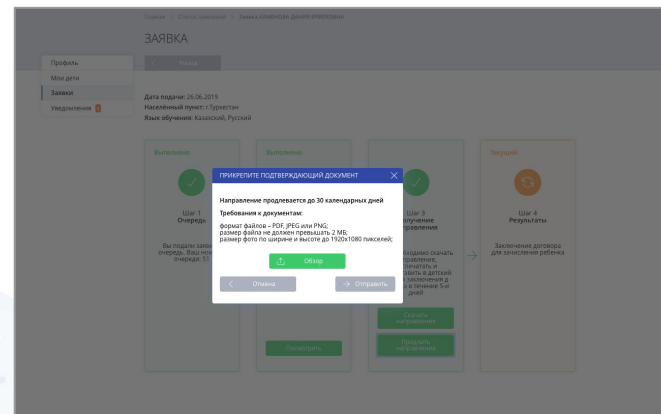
Главная > Список заявлений > Заявка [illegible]

ЗАЯВКА

Назад

Профиль
Мои дети
Заявки
Уведомления 1

Дата подачи: 26.06.2019
Населённый пункт: г.Туркестан
Язык обучения: Казахский, Русский

Выполнено

Шаг 1
Очередь

Вы подали заяв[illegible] очередь. Ваш ном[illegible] очереди: 51

Выполнено

Посмотреть

Шаг 3
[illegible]лучение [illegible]правления

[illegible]ходимо скачать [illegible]правление, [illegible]спечатать и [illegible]сать в детский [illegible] заключения д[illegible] в течение 5-и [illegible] дней

Скачать направление

Продлить направление

Текущий

Шаг 4
Результаты

Заключение договора для зачисления ребенка

ПРИКРЕПИТЕ ПОДТВЕРЖДАЮЩИЙ ДОКУМЕНТ

Направление продлевается до 30 календарных дней

Требования к документам:

формат файлов – PDF, JPEG или PNG;
размер файла не должен превышать 2 MB;
размер фото по ширине и высоте до 1920x1080 пикселей;

Обзор

Отмена

Отправить